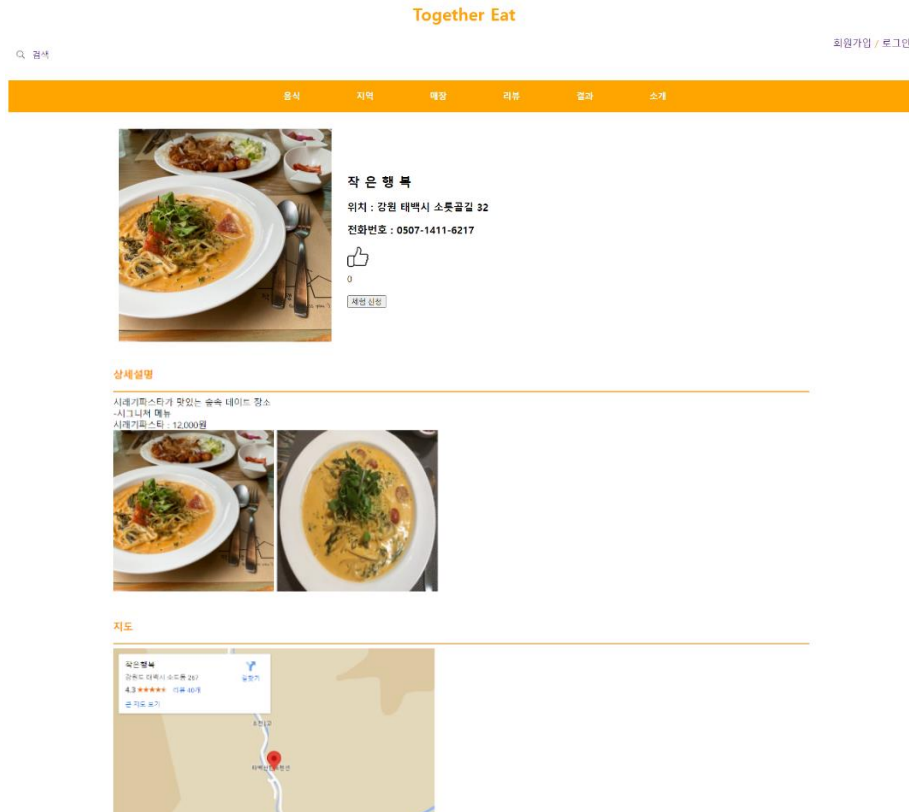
Together Eat

검색

회원가입 / 로그인

음식 지역 매장 리뷰 결과 소개

작 은 행 복

위치 : 강원 태백시 소롯골길 32

전화번호 : 0507-1411-6217

0

체험 신청

상세설명

시래기파스타가 맛있는 솔솔 데이트 장소
-시그니처 메뉴
시래기파스타 : 12,000원

지도

작은행복
강원도 태백시 소도동 267
4.3 ★★★★★ 리뷰 40개
길찾기
큰 지도 보기